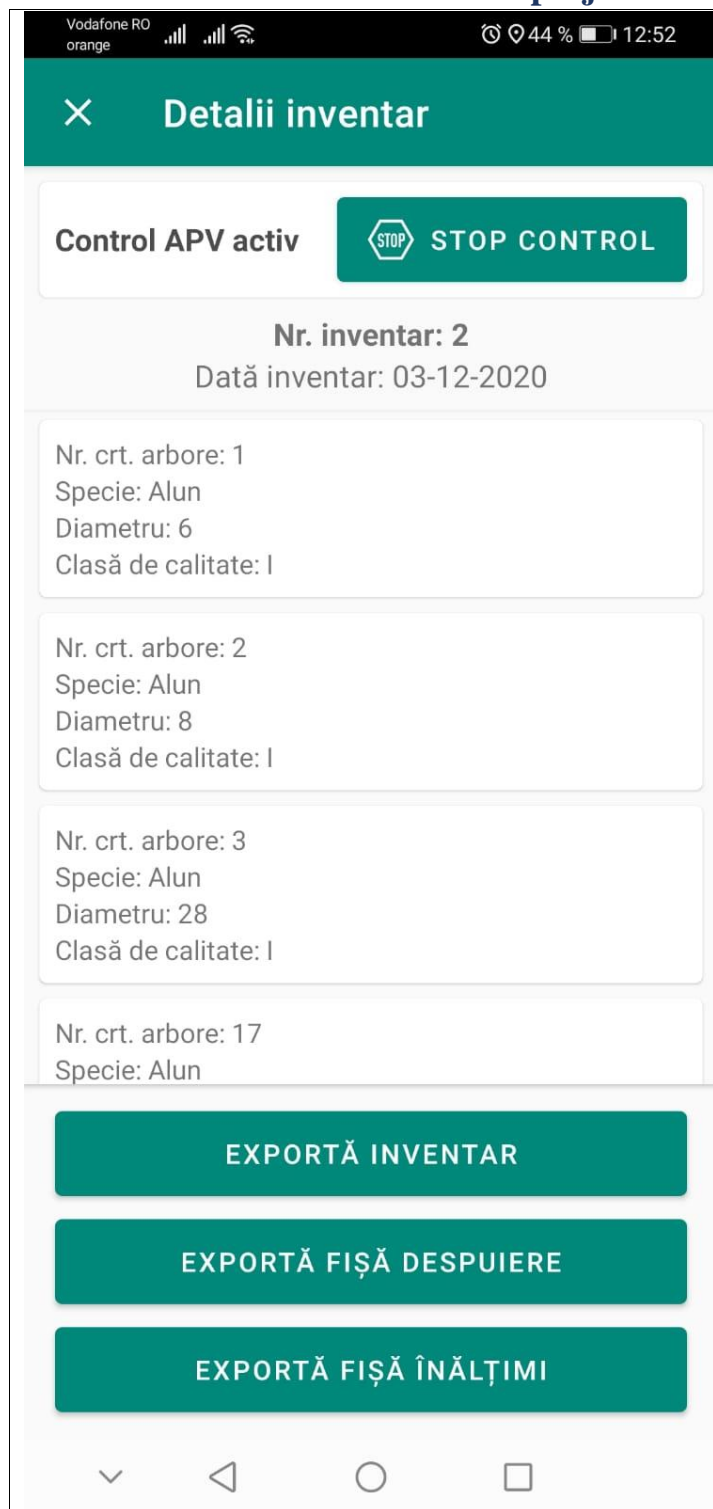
Vodafone RO orange 44 % 12:52

× Detalii inventar

Control APV activ STOP STOP CONTROL

Nr. inventar: 2
Dată inventar: 03-12-2020

Nr. crt. arbore: 1
Specie: Alun
Diametru: 6
Clasă de calitate: I

Nr. crt. arbore: 2
Specie: Alun
Diametru: 8
Clasă de calitate: I

Nr. crt. arbore: 3
Specie: Alun
Diametru: 28
Clasă de calitate: I

Nr. crt. arbore: 17
Specie: Alun

EXPORTĂ INVENTAR

EXPORTĂ FIȘĂ DESPUIERE

EXPORTĂ FIȘĂ ÎNĂLȚIMI